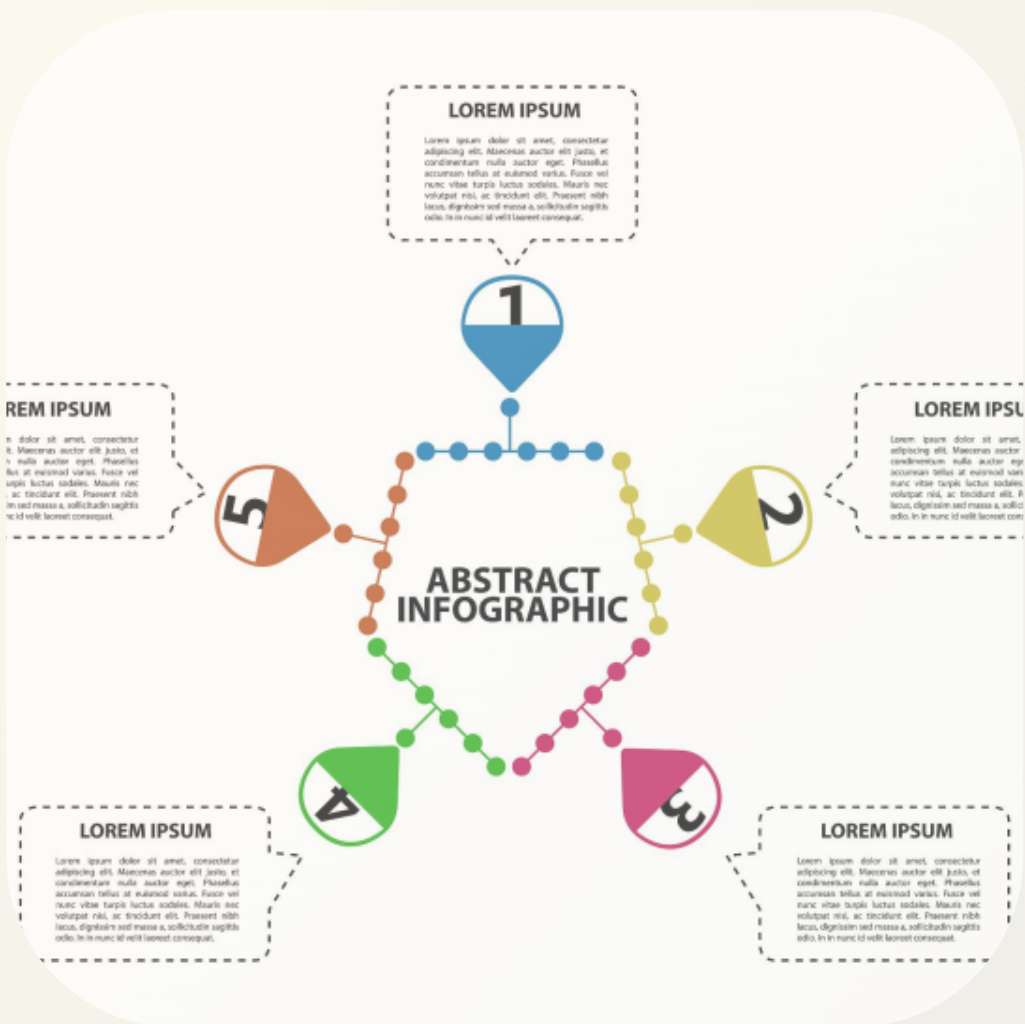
LOREM IPSUM

Lorem ipsum dolor sit amet, consectetur adipiscing elit. Maecenas auctor elit justo, et condimentum nulla auctor eget. Phasellus accumsan tellus at euismod varius. Fusce vel nunc vitae turpis luctus sodales. Mauris nec volutpat nisi, ac tincidunt elit. Praesent nibh lacus, dignissim sed massa a, sollicitudin sagittis odio. In in nunc id velit laoreet consequat.

1

REM IPSUM

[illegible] dolor sit amet, consectetur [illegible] elit. Maecenas auctor elit justo, et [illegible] nulla auctor eget. Phasellus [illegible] at euismod varius. Fusce vel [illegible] luctus sodales. Mauris nec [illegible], ac tincidunt elit. Praesent nibh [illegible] massa a, sollicitudin sagittis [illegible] velit laoreet consequat.

LOREM IPSU

Lorem ipsum dolor sit amet, consectetur adipiscing elit. Maecenas auctor elit justo, et condimentum nulla auctor eg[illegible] accumsan tellus at euismod varius. Fusce vel nunc vitae turpis luctus sodales. Mauris nec volutpat nisi, ac tincidunt elit. Praesent nibh lacus, dignissim sed massa a, sollicitudin sagittis odio. In in nunc id velit laoreet conse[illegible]

5

2

ABSTRACT INFOGRAPHIC

4

3

LOREM IPSUM

Lorem ipsum dolor sit amet, consectetur adipiscing elit. Maecenas auctor elit justo, et condimentum nulla auctor eget. Phasellus accumsan tellus at euismod varius. Fusce vel nunc vitae turpis luctus sodales. Mauris nec volutpat nisi, ac tincidunt elit. Praesent nibh lacus, dignissim sed massa a, sollicitudin sagittis odio. In in nunc id velit laoreet consequat.

LOREM IPSUM

Lorem ipsum dolor sit amet, consectetur adipiscing elit. Maecenas auctor elit justo, et condimentum nulla auctor eget. Phasellus accumsan tellus at euismod varius. Fusce vel nunc vitae turpis luctus sodales. Mauris nec volutpat nisi, ac tincidunt elit. Praesent nibh lacus, dignissim sed massa a, sollicitudin sagittis odio. In in nunc id velit laoreet consequat.